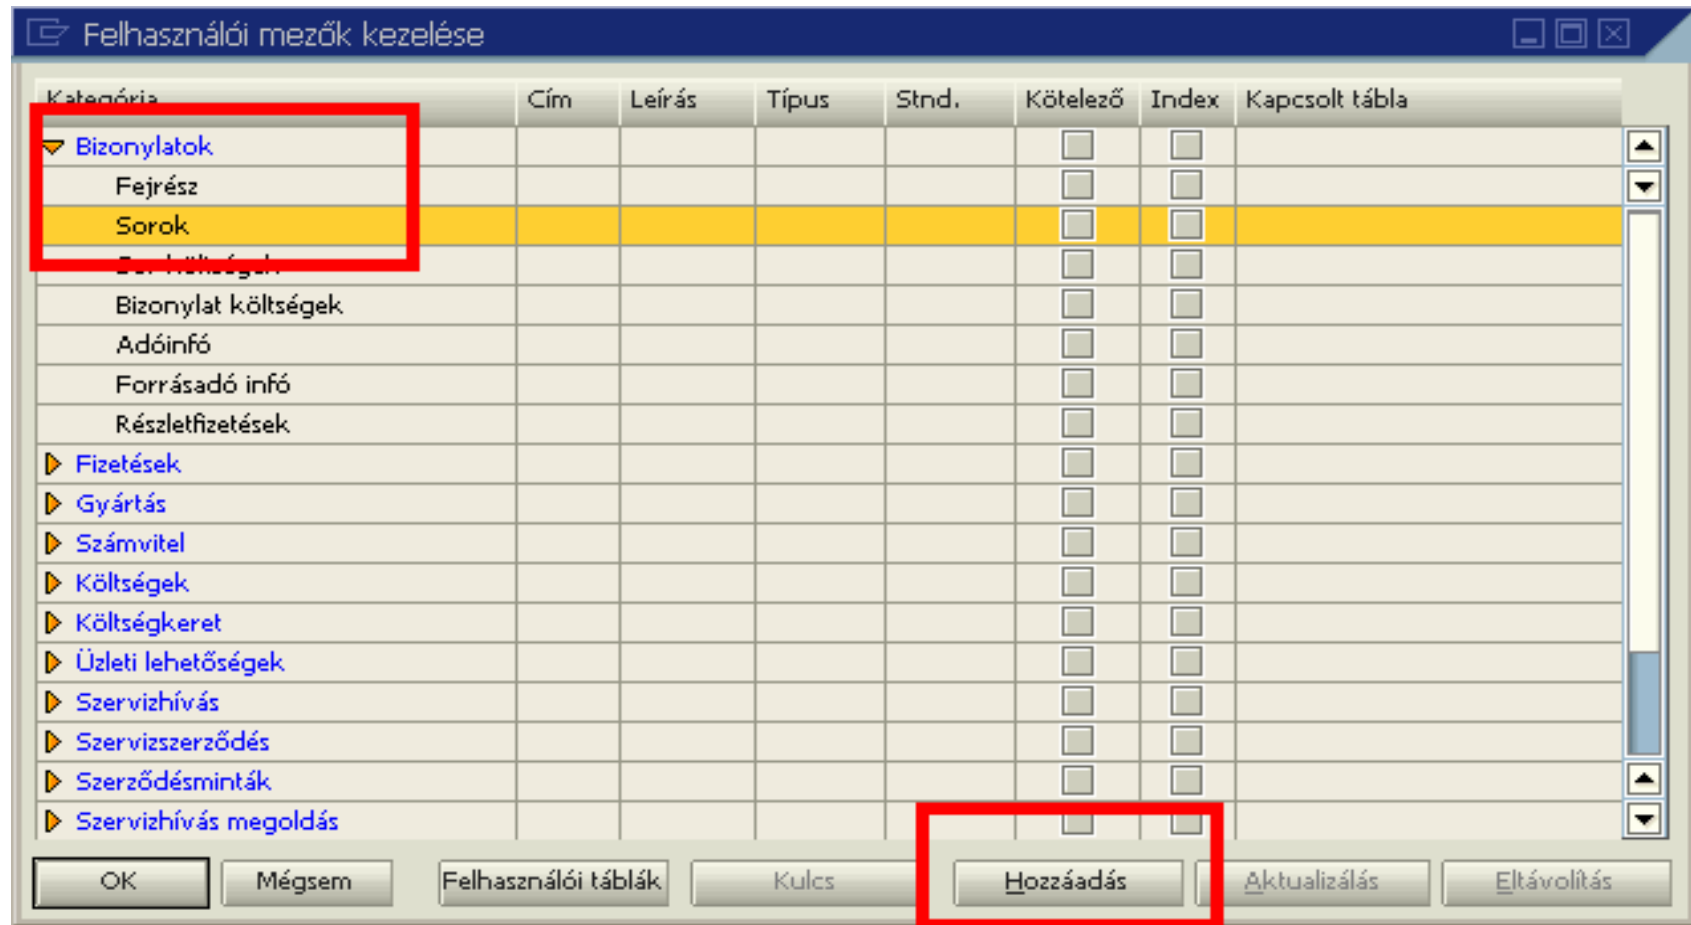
Felhasználói mezők kezelése

| Kategória | Cím | Leírás | Típus | Stnd. | Kötelező | Index | Kapcsolt tábla |
|---|---|---|---|---|---|---|---|
| Bizonylatok | | | | | | | |
| Fejrész | | | | | | | |
| Sorok | | | | | | | |
| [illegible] | | | | | | | |
| Bizonylat költségek | | | | | | | |
| Adóinfó | | | | | | | |
| Forrásadó infó | | | | | | | |
| Részletfizetések | | | | | | | |
| Fizetések | | | | | | | |
| Gyártás | | | | | | | |
| Számvitel | | | | | | | |
| Költségek | | | | | | | |
| Költségkeret | | | | | | | |
| Üzleti lehetőségek | | | | | | | |
| Szervizhívás | | | | | | | |
| Szervizszerződés | | | | | | | |
| Szerződésminták | | | | | | | |
| Szervizhívás megoldás | | | | | | | |

OK Mégsem Felhasználói táblák Kulcs Hozzáadás Aktualizálás Eltávolítás